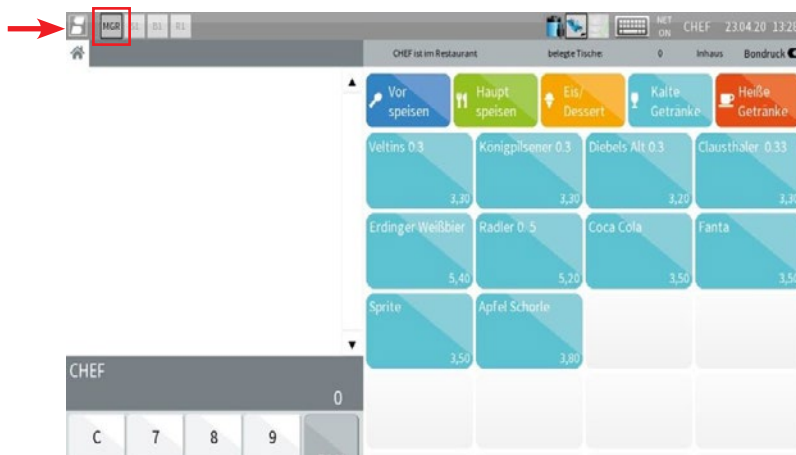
MGR B2 B3 R1

NET ON CHEF 23.04.20 13:2

CHEF ist im Restaurant belegte Tische: 0 Inhaus Bondruck

Vor speisen
Haupt speisen
Eis/ Dessert
Kalte Getränke
Heiße Getränke

Veltins 0.3 3,30
Konigpilsener 0.3 3,30
Diebels Alt 0.3 3,20
Clausthaler 0.33 3,3

Erdinger Weißbier 5,40
Radler 0.5 5,20
Coca Cola 3,50
Fanta 3,5

Sprite 3,50
Apfel Schorle 3,80

CHEF
0

C 7 8 9